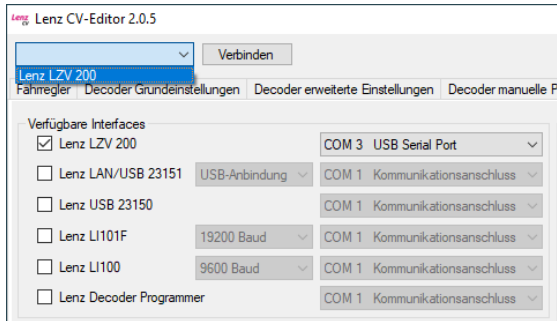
Lenz CV-Editor 2.0.5

Verbinden

Lenz LZV 200

Fahrregler | Decoder Grundeinstellungen | Decoder erweiterte Einstellungen | Decoder manuelle P

Verfügbare Interfaces

☑ Lenz LZV 200 | COM 3 USB Serial Port

☐ Lenz LAN/USB 23151 | USB-Anbindung | COM 1 Kommunikationsanschluss

☐ Lenz USB 23150 | COM 1 Kommunikationsanschluss

☐ Lenz LI101F | 19200 Baud | COM 1 Kommunikationsanschluss

☐ Lenz LI100 | 9600 Baud | COM 1 Kommunikationsanschluss

☐ Lenz Decoder Programmer | COM 1 Kommunikationsanschluss